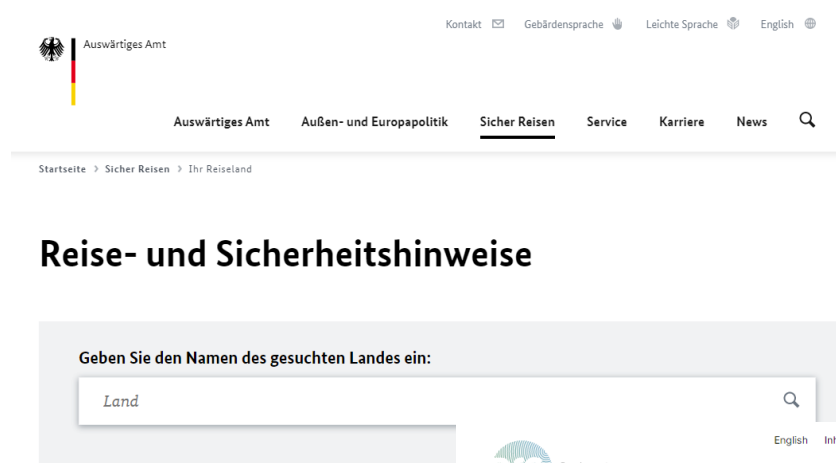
Kontakt Gebärdensprache Leichte Sprache English

Auswärtiges Amt

Auswärtiges Amt Außen- und Europapolitik Sicher Reisen Service Karriere News

Startseite > Sicher Reisen > Ihr Reiseland

Reise- und Sicherheitshinweise

Geben Sie den Namen des gesuchten Landes ein:

Land

English Inf